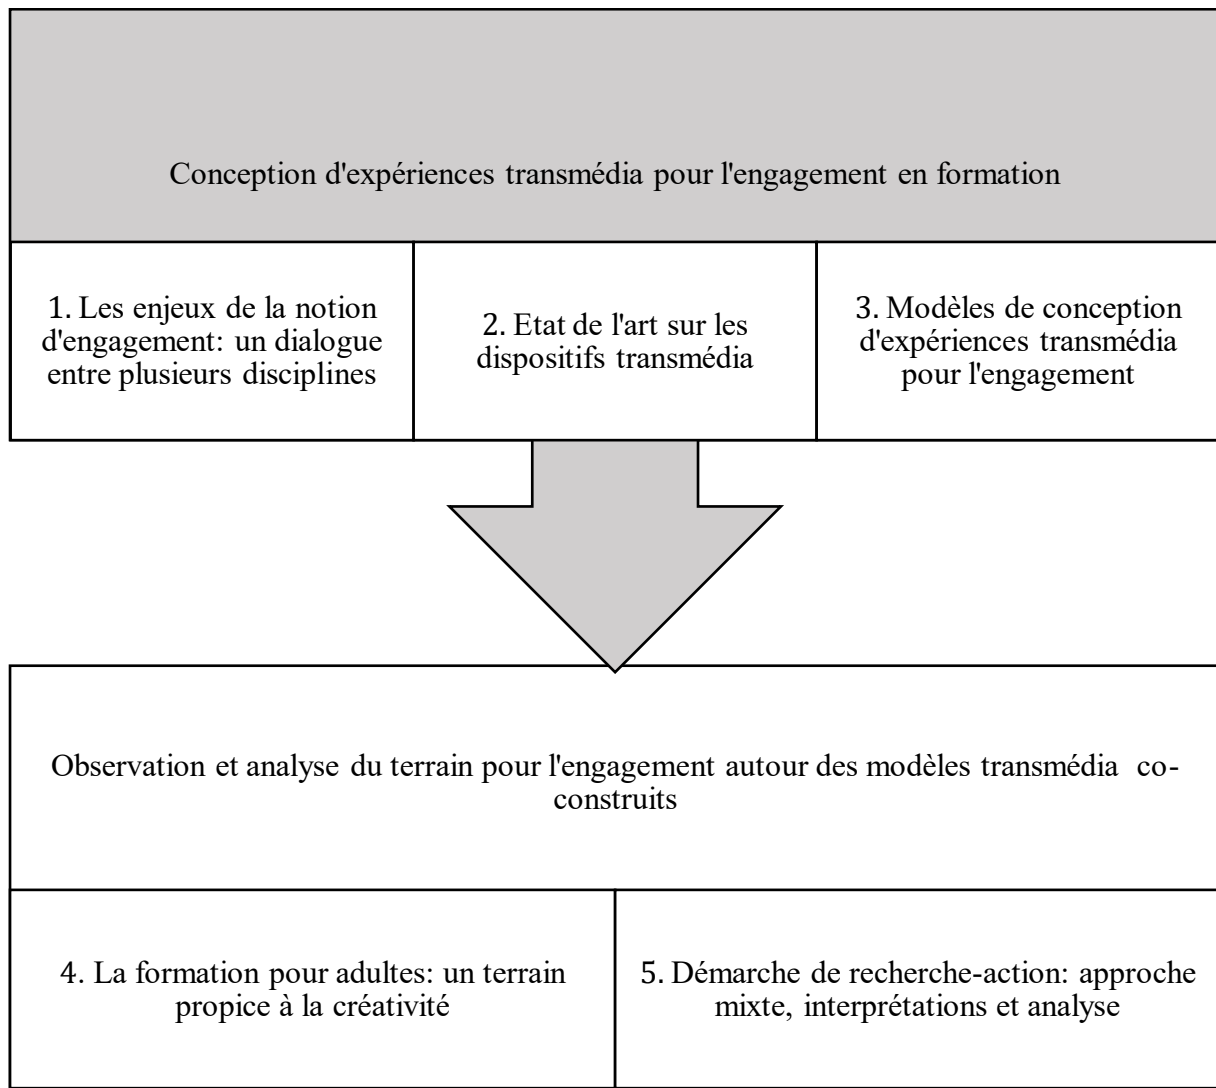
Conception d'expériences transmédia pour l'engagement en formation

1. Les enjeux de la notion d'engagement: un dialogue entre plusieurs disciplines

2. Etat de l'art sur les dispositifs transmédia

3. Modèles de conception d'expériences transmédia pour l'engagement

Observation et analyse du terrain pour l'engagement autour des modèles transmédia co-construits

4. La formation pour adultes: un terrain propice à la créativité

5. Démarche de recherche-action: approche mixte, interprétations et analyse